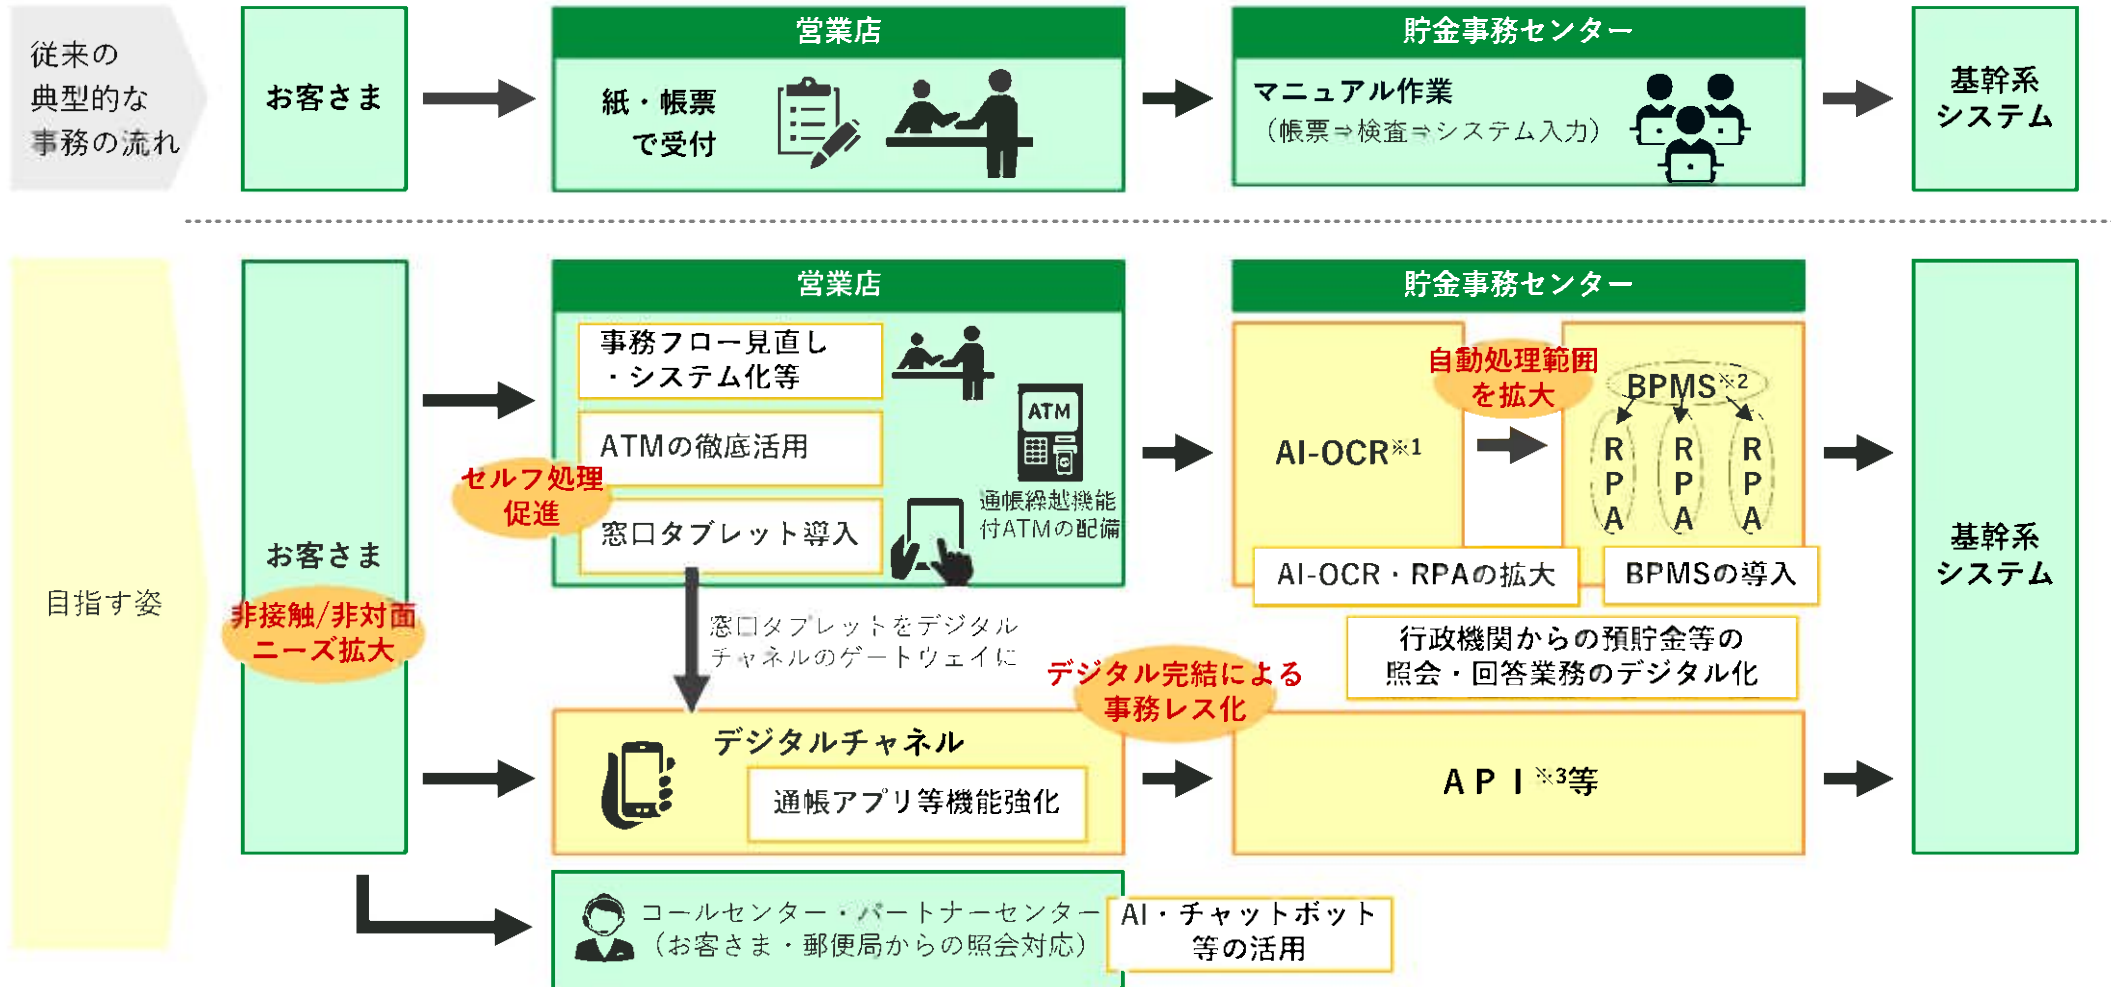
従来の典型的な事務の流れ

お客さま

営業店

紙・帳票で受付

貯金事務センター

マニュアル作業
（帳票⇒検査⇒システム入力）

基幹系システム

目指す姿

お客さま

非接触/非対面ニーズ拡大

営業店

事務フロー見直し・システム化等

ATMの徹底活用

ATM

通帳繰越機能付ATMの配備

セルフ処理促進

窓口タブレット導入

窓口タブレットをデジタルチャネルのゲートウェイに

貯金事務センター

AI-OCR※1

自動処理範囲を拡大

BPMS※2

RPA

RPA

RPA

AI-OCR・RPAの拡大

BPMSの導入

行政機関からの預貯金等の照会・回答業務のデジタル化

デジタル完結による事務レス化

デジタルチャネル

通帳アプリ等機能強化

API※3等

基幹系システム

コールセンター・パートナーセンター（お客さま・郵便局からの照会対応）

AI・チャットボット等の活用